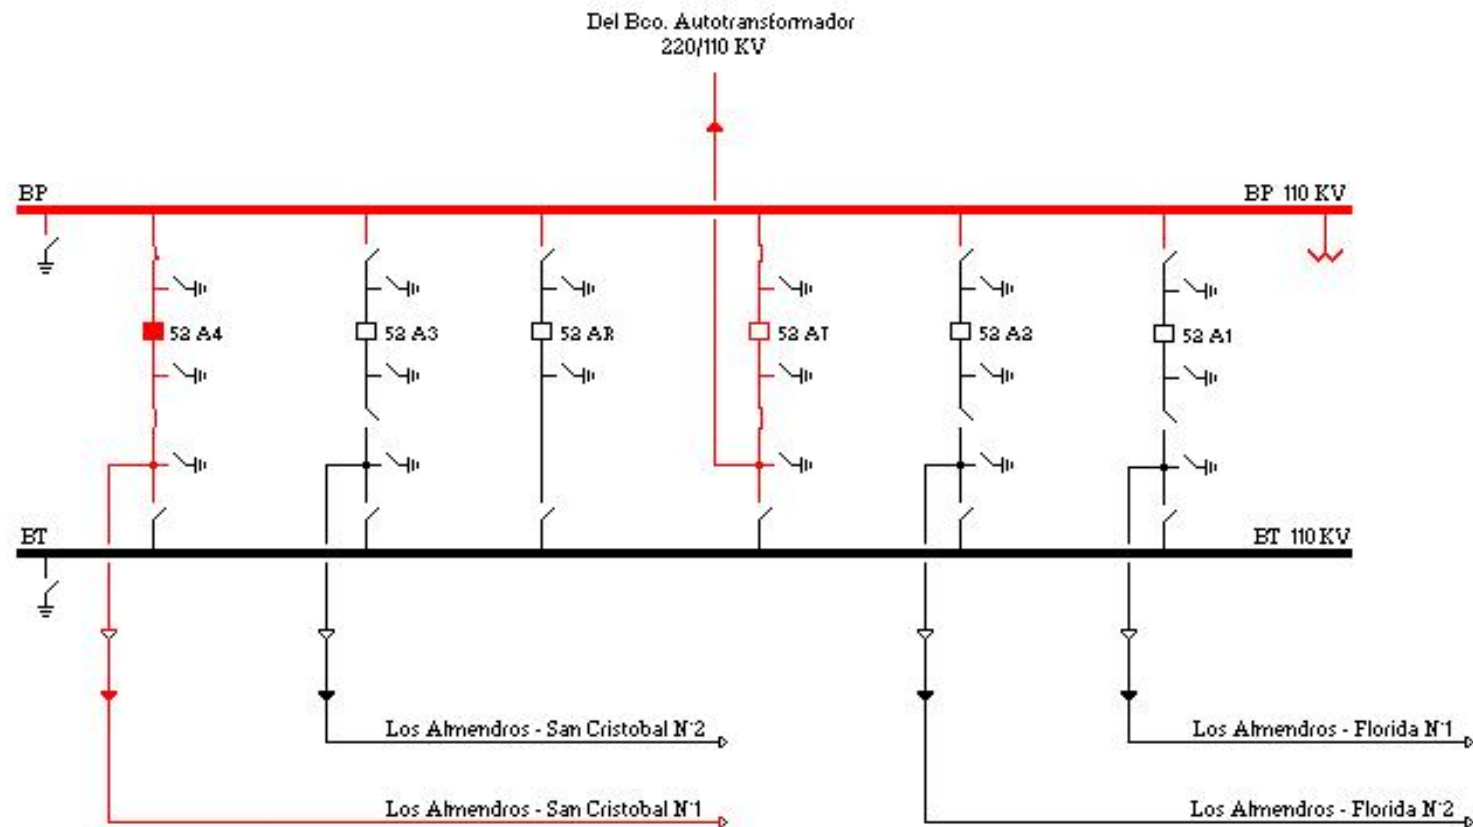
Del Bco. Autotransformador
220/110 KV

BP

BP 110 KV

52 A4

52 A3

52 AR

52 AT

52 A2

52 A1

BT

BT 110 KV

Los Almendros - San Cristobal N°2

Los Almendros - Florida N°1

Los Almendros - San Cristobal N°1

Los Almendros - Florida N°2